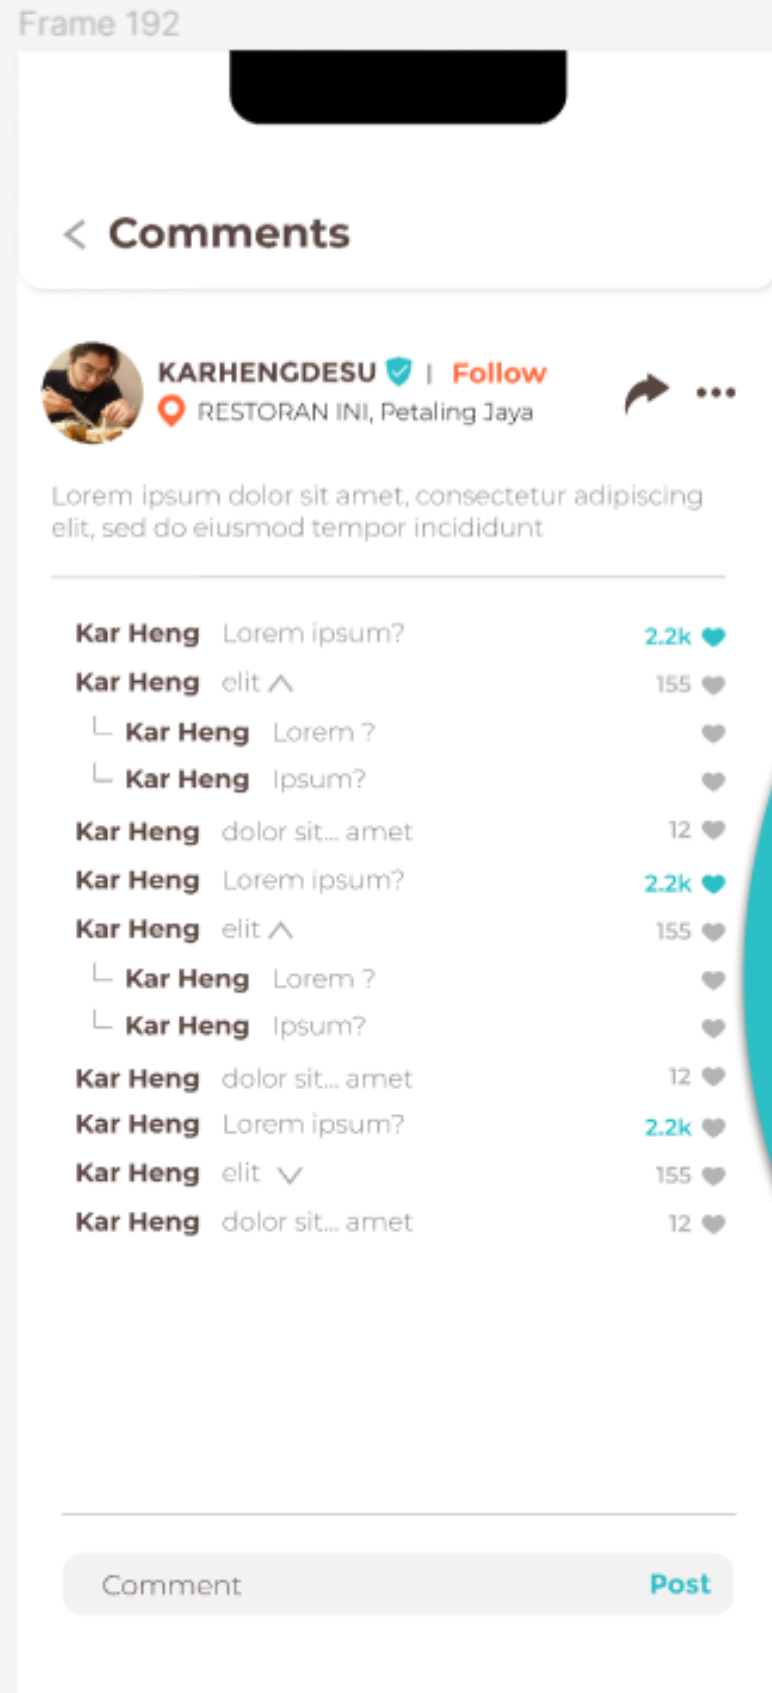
Frame 192

Comments

KARHENGDESU | Follow
RESTORAN INI, Petaling Jaya

Lorem ipsum dolor sit amet, consectetur adipiscing elit, sed do eiusmod tempor incididunt

Kar Heng Lorem ipsum? 2.2k
Kar Heng elit 155
Kar Heng Lorem ?
Kar Heng Ipsum?
Kar Heng dolor sit... amet 12
Kar Heng Lorem ipsum? 2.2k
Kar Heng elit 155
Kar Heng Lorem ?
Kar Heng Ipsum?
Kar Heng dolor sit... amet 12
Kar Heng Lorem ipsum? 2.2k
Kar Heng elit 155
Kar Heng dolor sit... amet 12

Comment Post